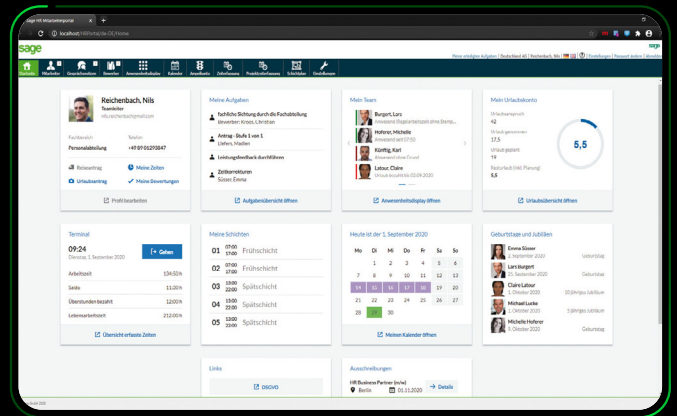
sage HR Mitarbeiterportal

localhost/HRPortal/de-DE/Home

sage

Meine erledigten Aufgaben | Deutschland AG | Reichenbach, Nils | Einstellungen | Passwort ändern | Abmelden

Startseite | Mitarbeiter | Urlaubsverwaltung | Bewerber | Anwesenheitskalender | Kalender | Anwesenheiten | Zeiterfassung | Projektzeiterfassung | Schichtplan | Einstellungen

Reichenbach, Nils
Teamleiter
nils.reichenbach@mail.com

Fachbereich
Personalabteilung
Telefon
+49 89 01293847

Reiseantrag
Meine Zeiten
Urlaubsantrag
Meine Bewertungen

Profil bearbeiten

Meine Aufgaben

fachliche Sichtung durch die Fachabteilung
Unverferr, Kruse, Christian

Antrag - Seite 1 von 1
Liefers, Madlen

Leistungsfeedback durchführen

Zeitkorrekturen
Süsser, Emma

Aufgabenübersicht öffnen

Mein Team

Burgert, Lars
Anwesend (Reparaturlogistik ohne Stemp...

Hoferer, Michelle
Anwesend seit 07:59

Köpfing, Karl
Abwesend ohne Grund

Latour, Claire
Urlaub bis einschl. 09.09.2020

Anwesenheitsdisplay öffnen

Mein Urlaubskonto

Urlaubsanspruch
42
Urlaub genommen
17,5
Urlaub geplant
19
Resturlaub (inkl. Planung)
5,5

5,5

Urlaubsübersicht öffnen

Terminal

09:24
Dienstag, 1. September 2020

Gehen

Arbeitszeit | 134:50 h
Saldo | 11:30 h
Überstunden bezahlt | 17:00 h
Lebensarbeitszeit | 212:00 h

Übersicht erfasste Zeiten

Meine Schichten

01 07:00 17:00 Frühschicht
02 07:00 17:00 Frühschicht
03 07:00 17:00 Spätschicht
04 07:00 17:00 Spätschicht
05 07:00 17:00 Spätschicht

Heute ist der 1. September 2020

| Mo | Di | Mi | Do | Fr | Sa | So |
|---|---|---|---|---|---|---|
| 31 | 1 | 2 | 3 | 4 | 5 | 6 |
| 7 | 8 | 9 | 10 | 11 | 12 | 13 |
| 14 | 15 | 16 | 17 | 18 | 19 | 20 |
| 21 | 22 | 23 | 24 | 25 | 26 | 27 |
| 28 | 29 | 30 | 1 | 2 | 3 | 4 |

Meinen Kalender öffnen

Geburtstage und Jubiläen

Emma Süsser
2. September 2020 | Geburtstag

Lars Burgert
1. Oktober 2020 | 5jähriges Jubiläum

Claire Latour
1. Oktober 2020 | 10jähriges Jubiläum

Michael Lucke
1. Oktober 2020 | 5jähriges Jubiläum

Michelle Hoferer
5. Oktober 2020 | Geburtstag

Links

DSGVO

Ausschreibungen

HR Business Partner (m/w)
Berlin 01.11.2020
Details